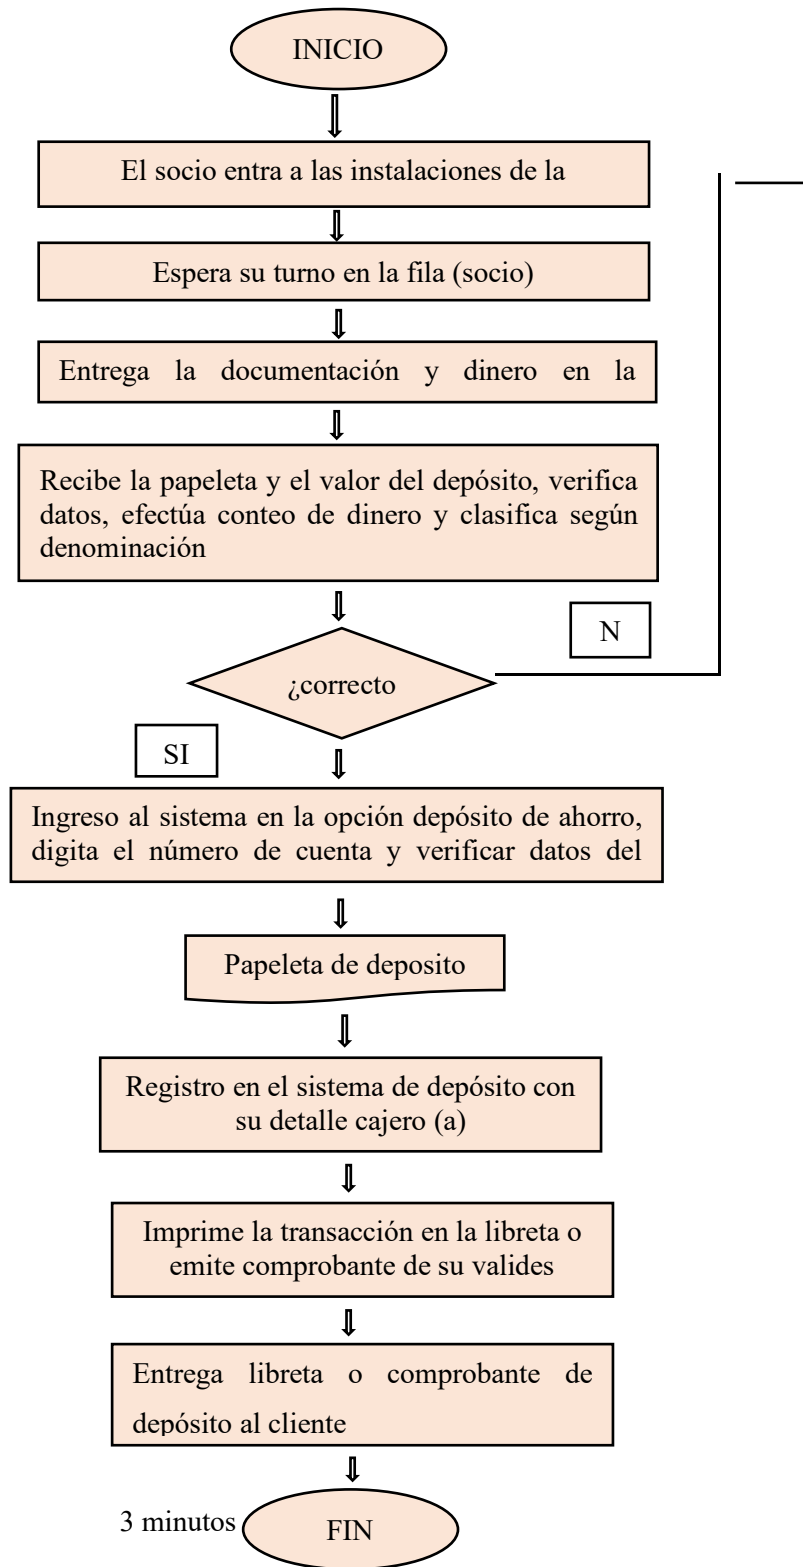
INICIO

El socio entra a las instalaciones de la

Espera su turno en la fila (socio)

Entrega la documentación y dinero en la

Recibe la papeleta y el valor del depósito, verifica datos, efectúa conteo de dinero y clasifica según denominación

N

¿correcto

SI

Ingreso al sistema en la opción depósito de ahorro, digita el número de cuenta y verificar datos del

Papeleta de deposito

Registro en el sistema de depósito con su detalle cajero (a)

Imprime la transacción en la libreta o emite comprobante de su valides

Entrega libreta o comprobante de depósito al cliente

3 minutos

FIN